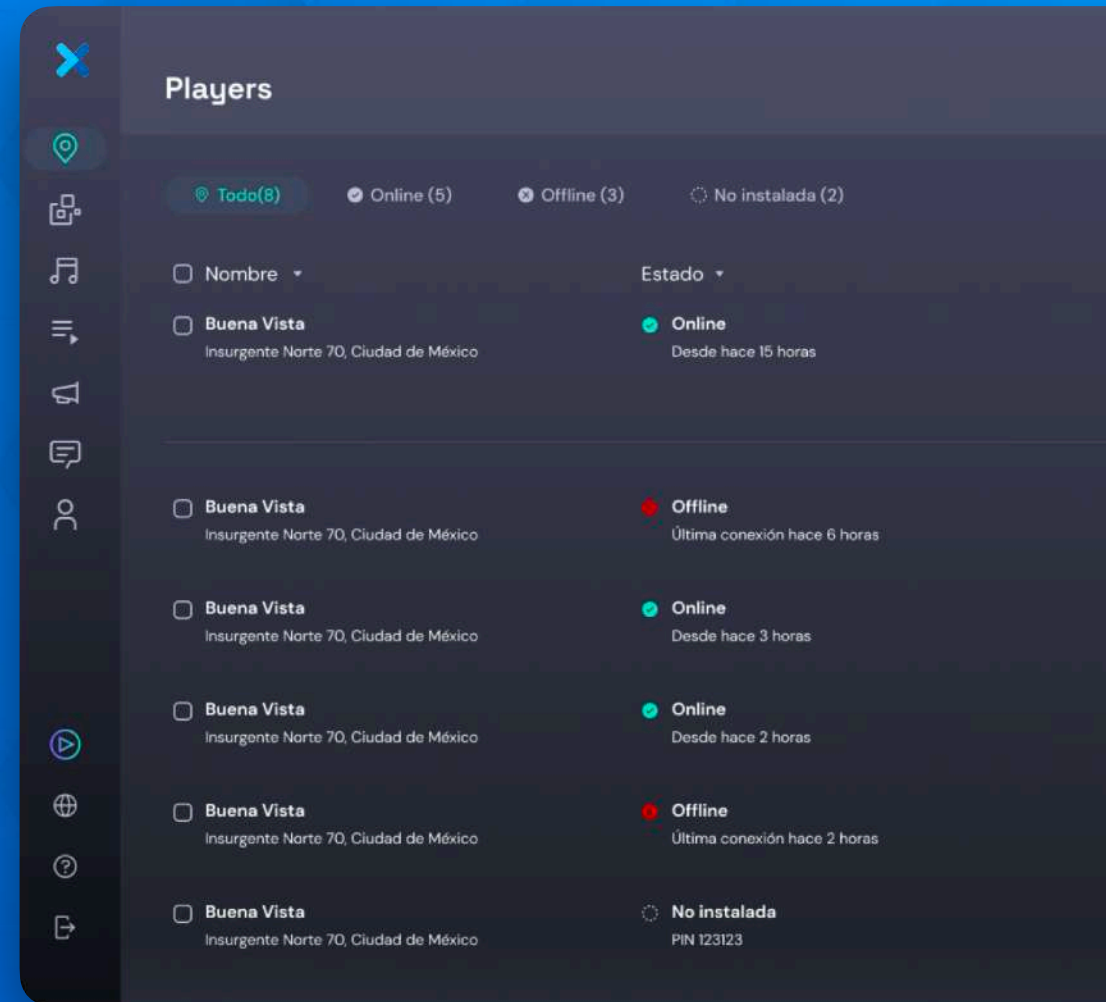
Players

Todo(8)
Online (5)
Offline (3)
No instalada (2)

Nombre
Estado

Buena Vista
Insurgente Norte 70, Ciudad de México
Online
Desde hace 15 horas

Buena Vista
Insurgente Norte 70, Ciudad de México
Offline
Última conexión hace 6 horas

Buena Vista
Insurgente Norte 70, Ciudad de México
Online
Desde hace 3 horas

Buena Vista
Insurgente Norte 70, Ciudad de México
Online
Desde hace 2 horas

Buena Vista
Insurgente Norte 70, Ciudad de México
Offline
Última conexión hace 2 horas

Buena Vista
Insurgente Norte 70, Ciudad de México
No instalada
PIN 123123